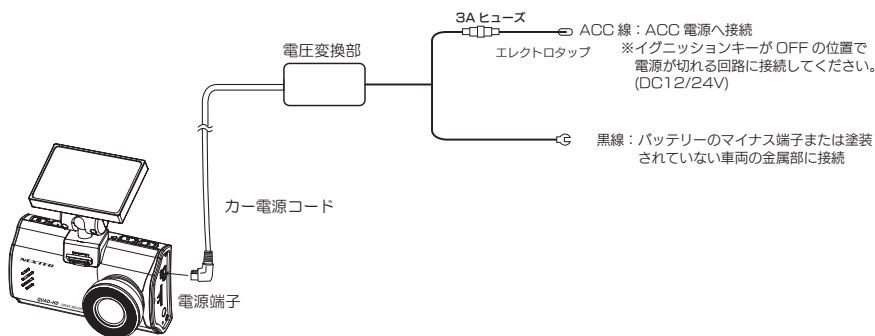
3A ヒューズ

ACC 線：ACC 電源へ接続
※イグニッションキーが OFF の位置で電源が切れる回路に接続してください。(DC12/24V)

エレクトロタップ

電圧変換部

黒線：バッテリーのマイナス端子または塗装されていない車両の金属部に接続

カー電源コード

NEXTEC

QUAD-HD

電源端子